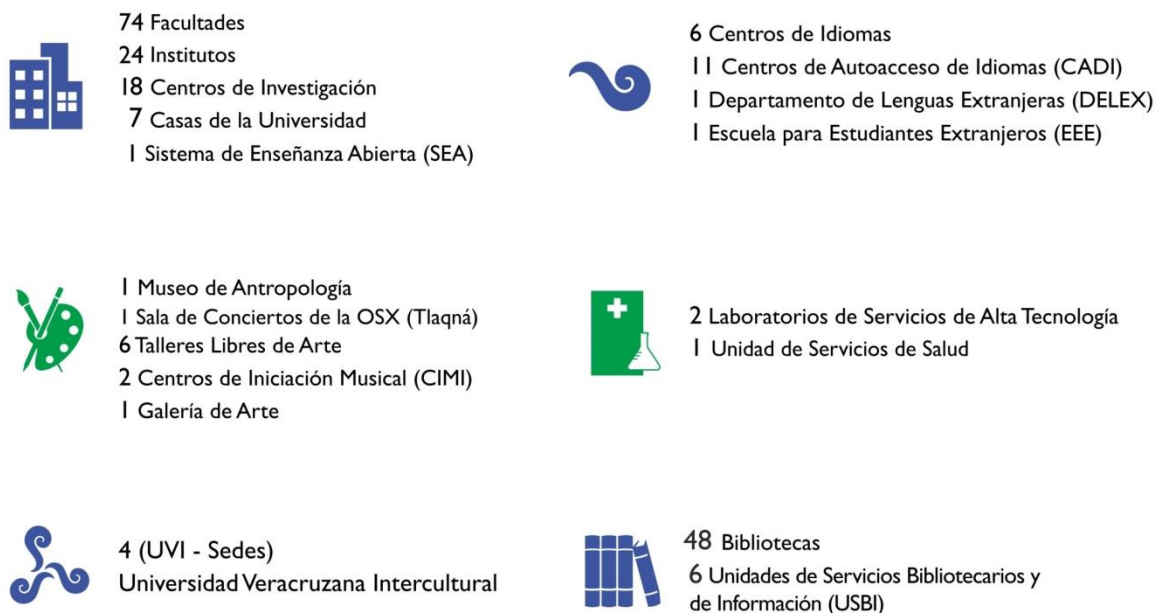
74 Facultades
24 Institutos
18 Centros de Investigación
7 Casas de la Universidad
1 Sistema de Enseñanza Abierta (SEA)

6 Centros de Idiomas
11 Centros de Autoacceso de Idiomas (CADI)
1 Departamento de Lenguas Extranjeras (DELEX)
1 Escuela para Estudiantes Extranjeros (EEE)

1 Museo de Antropología
1 Sala de Conciertos de la OSX (Tlaqná)
6 Talleres Libres de Arte
2 Centros de Iniciación Musical (CIMI)
1 Galería de Arte

2 Laboratorios de Servicios de Alta Tecnología
1 Unidad de Servicios de Salud

4 (UVI - Sedes)
Universidad Veracruzana Intercultural

48 Bibliotecas
6 Unidades de Servicios Bibliotecarios y de Información (USBI)